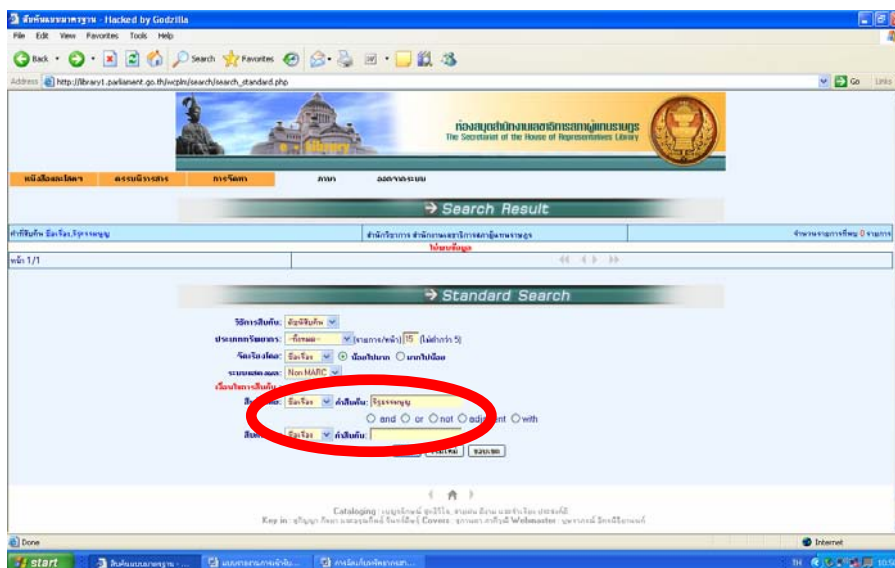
สืบค้นแบบมาตรฐาน - Hacked by Godzilla

File Edit View Favorites Tools Help

Back Search Favorites

Address http://library1.parliament.go.th/wcplm/search/search_standard.php Go Links

ห้องสมุดสำนักงานเลขาธิการสภาผู้แทนราษฎร
The Secretariat of the House of Representatives Library

e-library

หนังสือและโสตฯ | ดรรชนีวารสาร | การจัดหา | ภาษา | ออกจากระบบ

→ Search Result

คำที่สืบค้น ชื่อเรื่อง,รัฐธรรมนูญ | สำนักวิชาการ สำนักงานเลขาธิการสภาผู้แทนราษฎร | จำนวนรายการที่พบ 0 รายการ

ไม่พบข้อมูล

หน้า 1/1

→ Standard Search

วิธีการสืบค้น: คัมภีร์สืบค้น
ประเภททรัพยากร: --ทั้งหมด-- (รายการ/หน้า) 15 (ไม่ต่ำกว่า 5)
จัดเรียงโดย: ชื่อเรื่อง ◉ น้อยไปมาก ○ มากไปน้อย
ระบบแสดงผล: Non MARC
เงื่อนไขการสืบค้น
สืบค้นโดย: ชื่อเรื่อง คำสืบค้น: รัฐธรรมนูญ
○ and ○ or ○ not ○ adjacent ○ with
สืบค้นโดย: ชื่อเรื่อง คำสืบค้น:
ค้นหา | ล้างใหม่ | ขอบเขต

Cataloging : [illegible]
Key in : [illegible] Covers : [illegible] Webmaster : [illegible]

Done Internet

start | สืบค้นแบบมาตรฐาน - ... | แบบรายงานการเข้าฟัง... | การจัดเก็บทรัพยากรสา... | TH 10:5